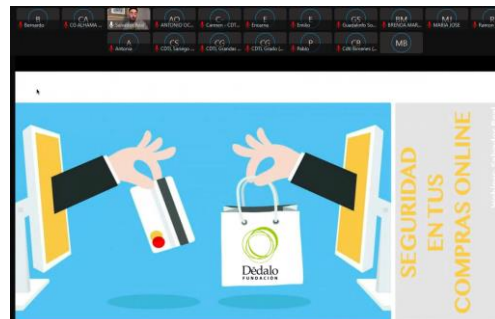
B
Bernardo

CA
CD ALHAMA ...

Santiago Ruiz

AO
ANTONIO OC...

C
Carmen - CDT...

E
Encarna

E
Emilio

GS
Guadalupe Sa...

BM
BRENDA MAR...

MJ
MARIA JOSE

R
Ramon

A
Antonio

CS
CDTL Santiago ...

CG
CDTL Guadal...

CG
CDTL Guada (...

P
Pablo

CR
CdE Rosales (...

MB

Dédalo
FUNDACIÓN

SEGURIDAD EN TUS COMPRAS ONLINE